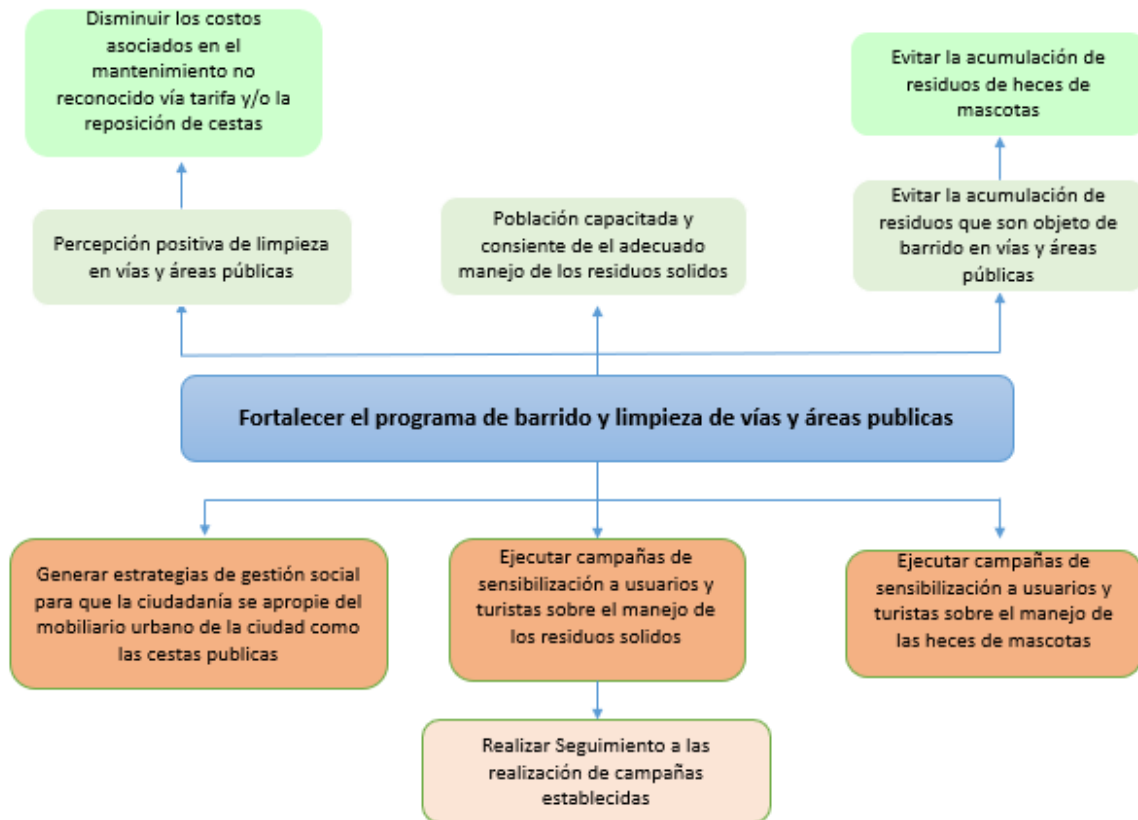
Disminuir los costos asociados en el mantenimiento no reconocido vía tarifa y/o la reposición de cestas

Evitar la acumulación de residuos de heces de mascotas

Percepción positiva de limpieza en vías y áreas públicas

Población capacitada y consiente de el adecuado manejo de los residuos solidos

Evitar la acumulación de residuos que son objeto de barrido en vías y áreas públicas

Fortalecer el programa de barrido y limpieza de vías y áreas publicas

Generar estrategias de gestión social para que la ciudadanía se apropie del mobiliario urbano de la ciudad como las cestas publicas

Ejecutar campañas de sensibilización a usuarios y turistas sobre el manejo de los residuos solidos

Ejecutar campañas de sensibilización a usuarios y turistas sobre el manejo de las heces de mascotas

Realizar Seguimiento a las realización de campañas establecidas